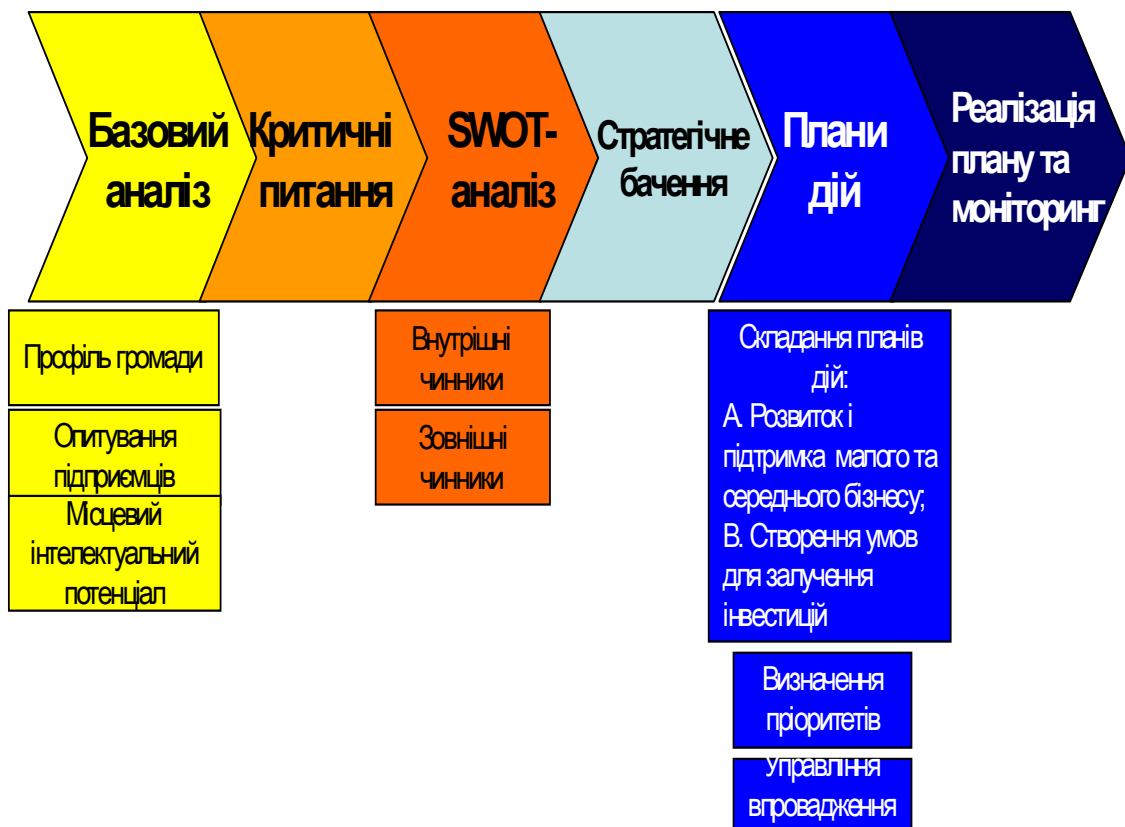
Базовий аналіз

Критичні питання

SWOT-аналіз

Стратегічне бачення

Плани дій

Реалізація плану та моніторинг

Профіль громади

Опитування підприємців

Місцевий інтелектуальний потенціал

Внутрішні чинники

Зовнішні чинники

Складання планів дій:
А. Розвиток і підтримка малого та середнього бізнесу;
В. Створення умов для залучення інвестицій

Визначення пріоритетів

Управління впровадження